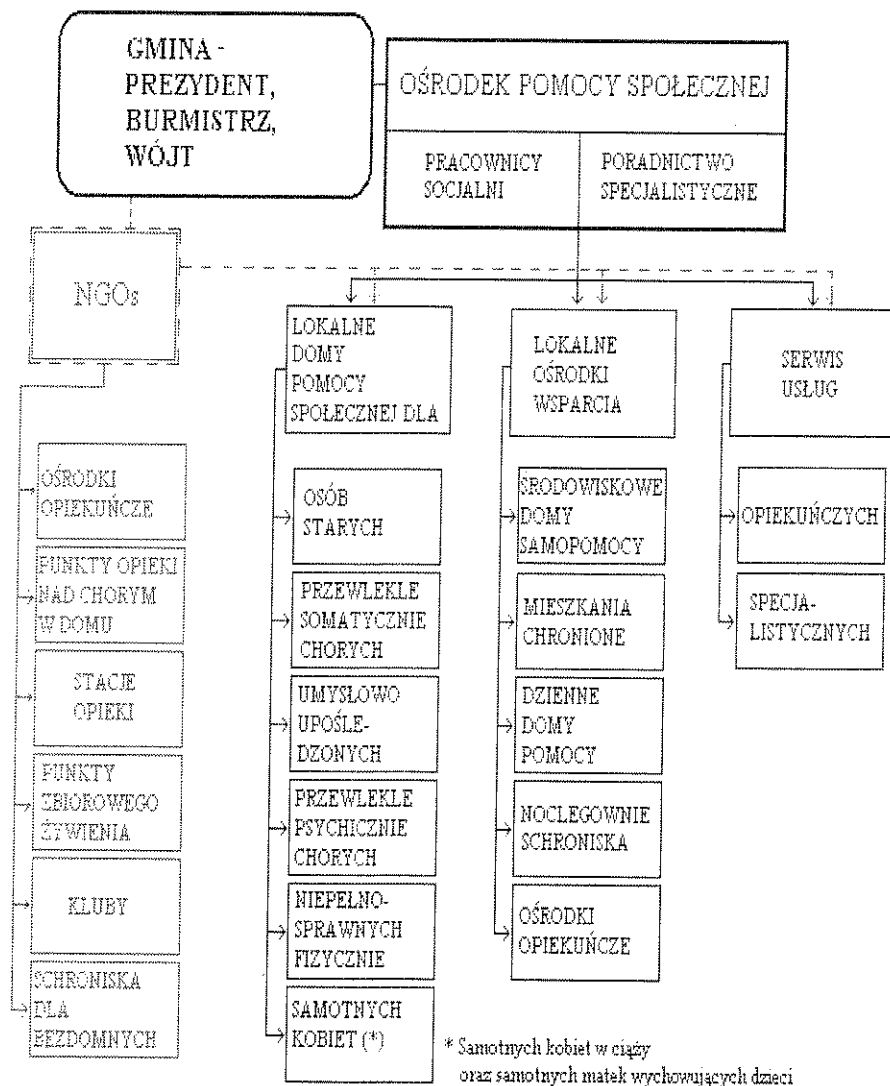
GMINA - PREZYDENT, BURMISTRZ, WÓJT

OŚRODEK POMOCY SPOŁECZNEJ

PRACOWNICY SOCJALNI

PORADNICTWO SPECJALISTYCZNE

NGOs

ŚRODKI OPIEKUŃCZE

PUNKTY OPIEKI NAD CHORYM W DOMU

STACJE OPIEKI

PUNKTY ZBIOROWEGO ŻYWIENIA

KLUBY

SCHRONISKA DLA BEZDOMNYCH

LOKALNE DOMY POMOCY SPOŁECZNEJ DLA

OSÓB STARYCH

PRZEWLEKLE SOMATYCZNIE CHORYCH

UMYSŁOWO UPOŚLEDZONYCH

PRZEWLEKLE PSYCHICZNIE CHORYCH

NIEPEŁNOSPRAWNYCH FIZYCZNIE

SAMOTNYCH KOBIET (*)

LOKALNE OŚRODKI WSPARCIA

ŚRODOWISKOWE DOMY SAMOPOMOCY

MIESZKANIA CHRONIONE

DZIENNE DOMY POMOCY

NOCLEGOWNIE SCHRONISKA

OŚRODKI OPIEKUŃCZE

SERWIS USŁUG

OPIEKUŃCZYCH

SPECJALISTYCZNYCH

* Samotnych kobiet w ciąży oraz samotnych matek wychowujących dzieci